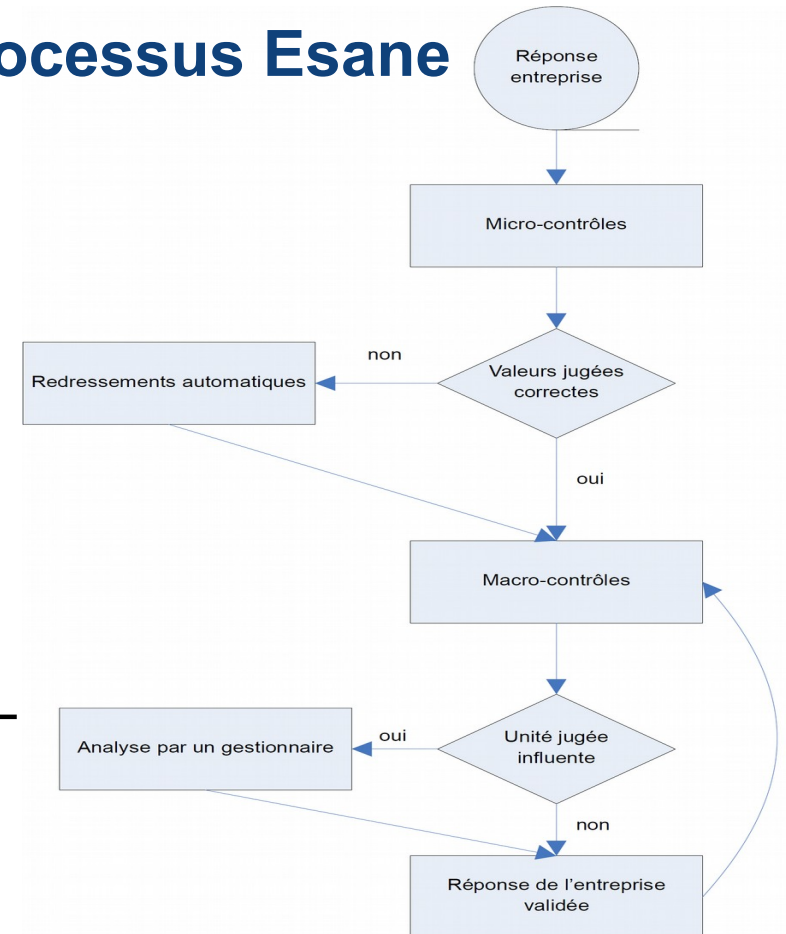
ocessus Esane

Réponse entreprise

Micro-contrôles

non

Redressements automatiques

Valeurs jugées correctes

oui

Macro-contrôles

oui

Analyse par un gestionnaire

Unité jugée influente

non

Réponse de l'entreprise validée